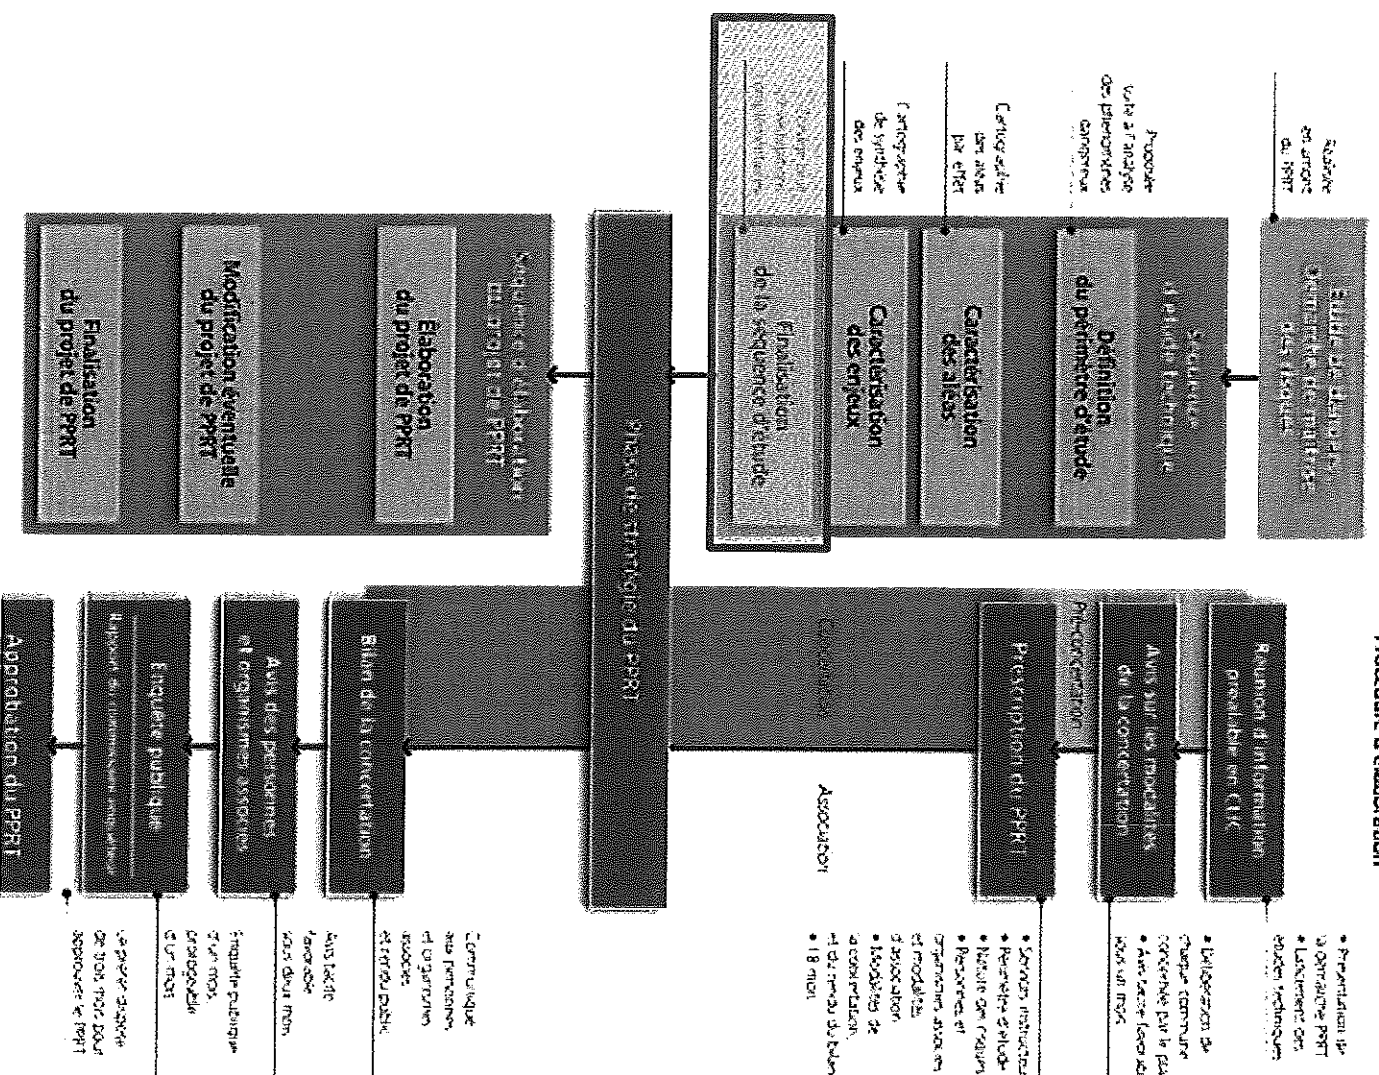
Procédure d'élaboration

Réunion d'information préalable en CLIC

• Présentation de la démarche PPRT
• Lancement des études techniques

Avis sur les modalités de la concertation

• Délibération de chaque commune concernée par le plan
• Avis tacite favorable sous un mois

Prescription du PPRT

• Services instructeurs
• Périmètre d'étude
• Nature des risques
• Personnes et organismes associés et modalités d'association
• Modalités de la concertation et du rendu du bilan
• 18 mois

Pré-concertation

Concertation

Association

Bilan de la concertation

Communiqué aux personnes et organismes associés et rendu public

Avis des personnes et organismes associés

Avis tacite favorable sous deux mois

Enquête publique

Enquête publique d'un mois, prorogeable d'un mois

Rapport du commissaire enquêteur

Le préfet dispose de trois mois pour approuver le PPRT

Approbation du PPRT

Phase de stratégie du PPRT

Études de danger et demande de maîtrise des risques

Recueil des données du PPRT

Séquence d'étude technique

Définition du périmètre d'étude

Propose suite à l'analyse des phénomènes dangereux

Caractérisation des aléas

Cartographie des aléas par effet

Caractérisation des enjeux

Cartographie de synthèse des enjeux

Finalisation de la séquence d'étude

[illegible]

Séquence d'élaboration du projet de PPRT

Élaboration du projet de PPRT

Modification éventuelle du projet de PPRT

Finalisation du projet de PPRT